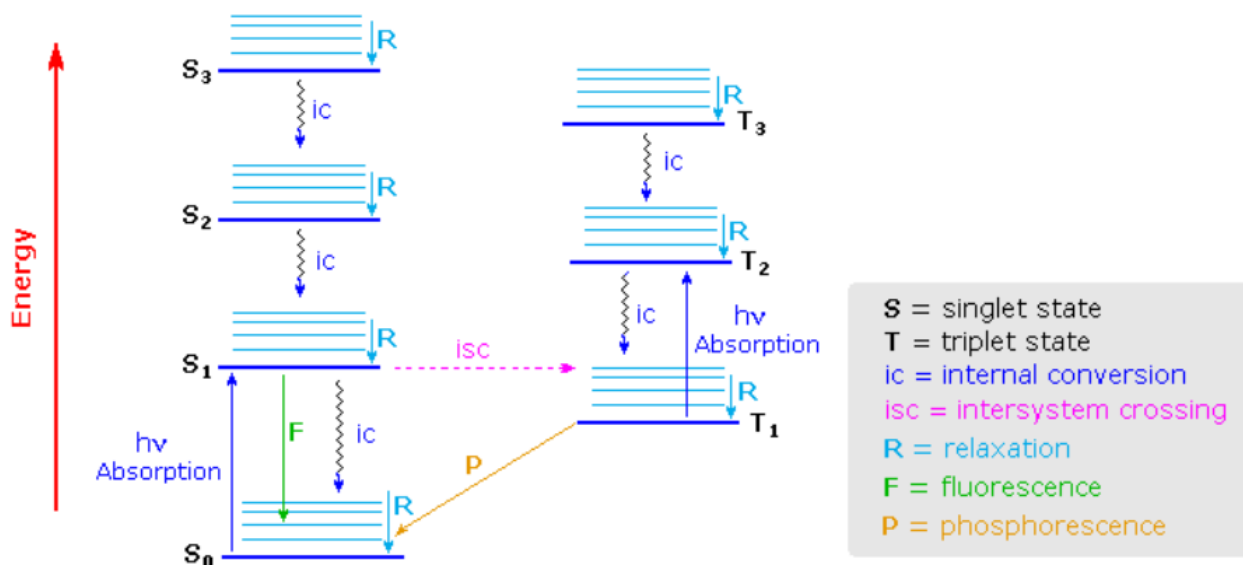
Energy

R
$S_3$
ic
R
$S_2$
ic
R
$S_1$
isc
F
ic
hν
Absorption
R
$S_0$

R
$T_3$
ic
R
$T_2$
ic
hν
Absorption
R
$T_1$
P

S = singlet state
T = triplet state
ic = internal conversion
isc = intersystem crossing
R = relaxation
F = fluorescence
P = phosphorescence